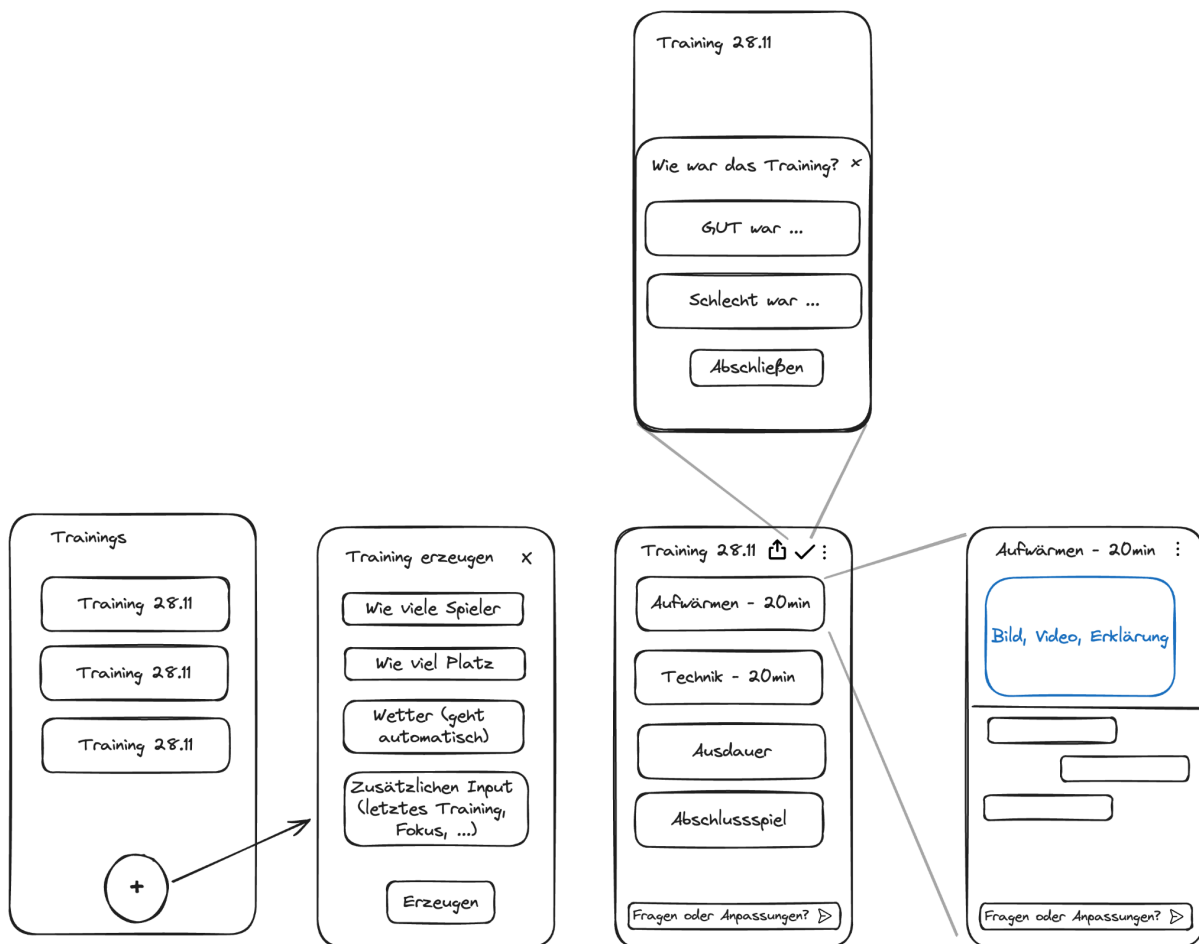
Training 28.11

Wie war das Training? ×

GUT war ...

Schlecht war ...

Abschließen

Trainings

Training 28.11

Training 28.11

Training 28.11

+

Training erzeugen ×

Wie viele Spieler

Wie viel Platz

Wetter (geht automatisch)

Zusätzlichen Input (letztes Training, Fokus, ...)

Erzeugen

Training 28.11

Aufwärmen - 20min

Technik - 20min

Ausdauer

Abschlussspiel

Fragen oder Anpassungen?

Aufwärmen - 20min

Bild, Video, Erklärung

Fragen oder Anpassungen?